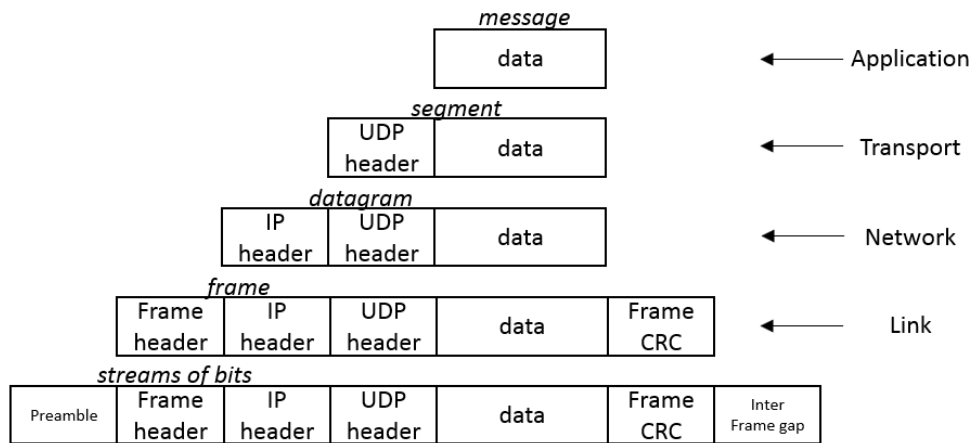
message

| data |
|---|

Application

segment

| UDP header | data |
|---|---|

Transport

datagram

| IP header | UDP header | data |
|---|---|---|

Network

frame

| Frame header | IP header | UDP header | data | Frame CRC |
|---|---|---|---|---|

Link

streams of bits

| Preamble | Frame header | IP header | UDP header | data | Frame CRC | Inter Frame gap |
|---|---|---|---|---|---|---|